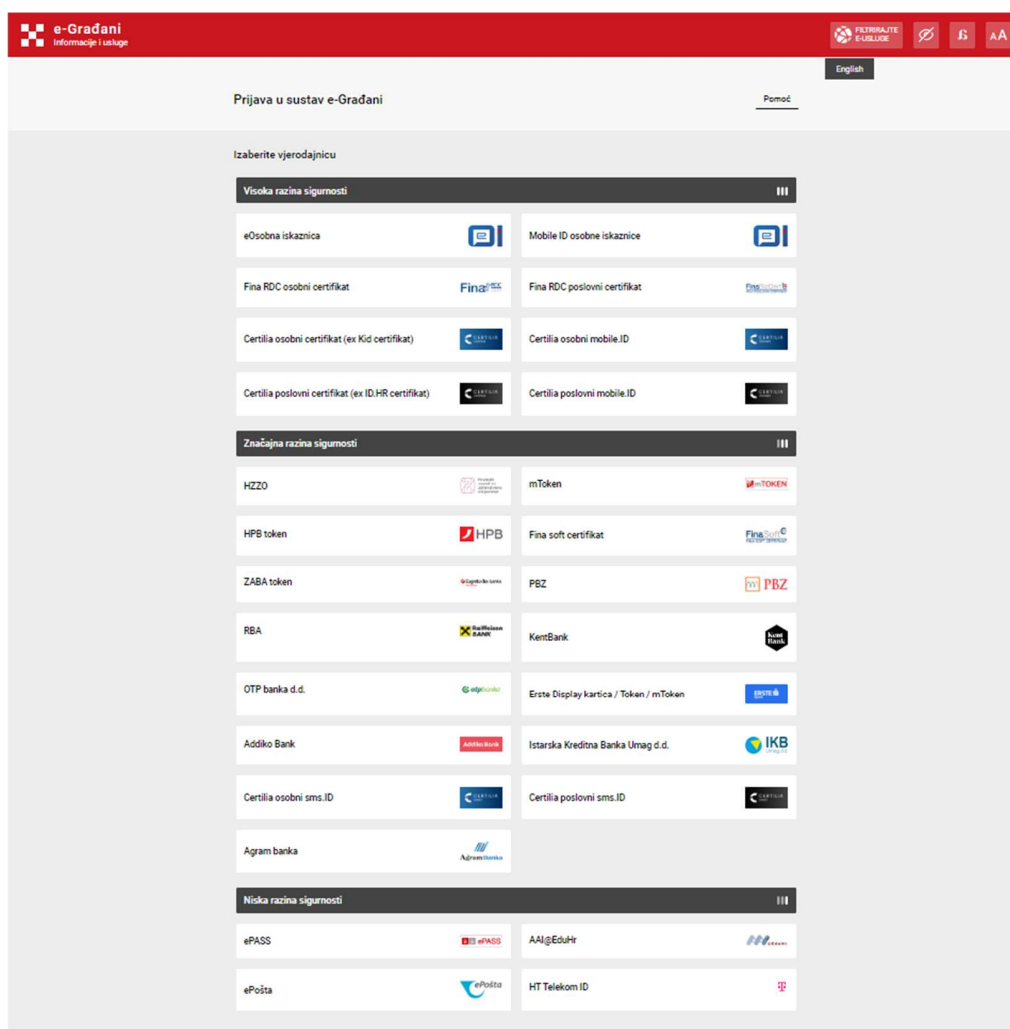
e-Građani
Informacije i usluge

FILTRIRAJTE E-USLUGE

AA

English

Prijava u sustav e-Građani

Pomoć

Izaberite vjerodajnicu

Visoka razina sigurnosti

eOsobna iskaznica

Mobile ID osobne iskaznice

Fina RDC osobni certifikat

Fina

Fina RDC poslovni certifikat

Certilia osobni certifikat (ex Kid certifikat)

CERTILIA

Certilia osobni mobile.ID

CERTILIA

Certilia poslovni certifikat (ex ID.HR certifikat)

CERTILIA

Certilia poslovni mobile.ID

CERTILIA

Značajna razina sigurnosti

HZZO

mToken

mTOKEN

HPB token

HPB

Fina soft certifikat

FinaSoft

ZABA token

Zagrebačka banka

PBZ

PBZ

RBA

Raiffeisen BANK

KentBank

Kent Bank

OTP banka d.d.

otpbanka

Erste Display kartica / Token / mToken

ERSTE

Addiko Bank

Addiko Bank

Istarska Kreditna Banka Umag d.d.

IKB

Certilia osobni sms.ID

CERTILIA

Certilia poslovni sms.ID

CERTILIA

Agram banka

Agram Banka

Niska razina sigurnosti

ePASS

ePASS

AAI@EduHr

ePošta

ePošta

HT Telekom ID

T